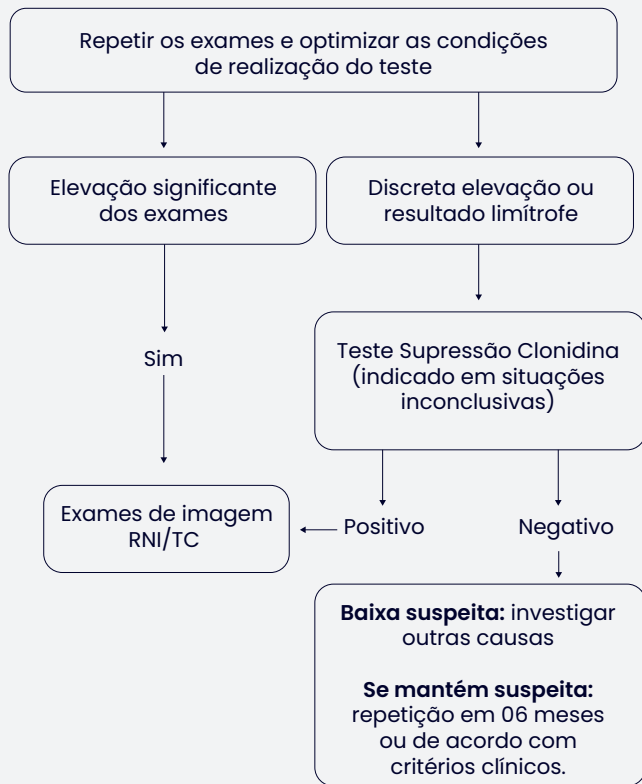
Repetir os exames e optimizar as condições de realização do teste

Elevação significante dos exames

Discreta elevação ou resultado limítrofe

Sim

Teste Supressão Clonidina (indicado em situações inconclusivas)

Exames de imagem RNI/TC

Positivo

Negativo

**Baixa suspeita:** investigar outras causas

**Se mantém suspeita:** repetição em 06 meses ou de acordo com critérios clínicos.